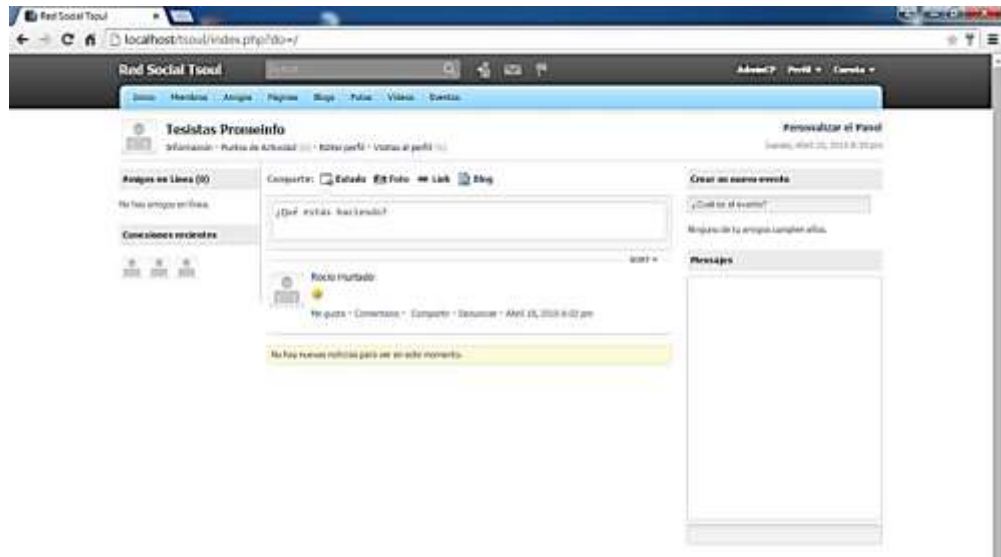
Red Social Tsoul

localhost/tsoul/index.php?do=/

Red Social Tsoul

Buscar

AdminCP Perfil ▾ Cuenta ▾

Inicio Miembros Amigos Paginas Blogs Fotos Videos Eventos

Tesistas Promeinfo

Información · Puntos de Actividad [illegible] · Editar perfil · Visitas al perfil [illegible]

Personalizar el Panel

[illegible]

Amigos en Línea (0)

No hay amigos en línea.

Conexiones recientes

Compartir: Estado Foto Link Blog

¿Qué estás haciendo?

SORT ▾

Rocio Hurtado

Me gusta · Comentario · Compartir · Denunciar · Abril 26, 2010 6:02 pm

No hay nuevas noticias para ver en este momento.

Crear un nuevo evento

¿Cuál es el evento?

Ninguno de tu amigos cumplen años.

Mensajes